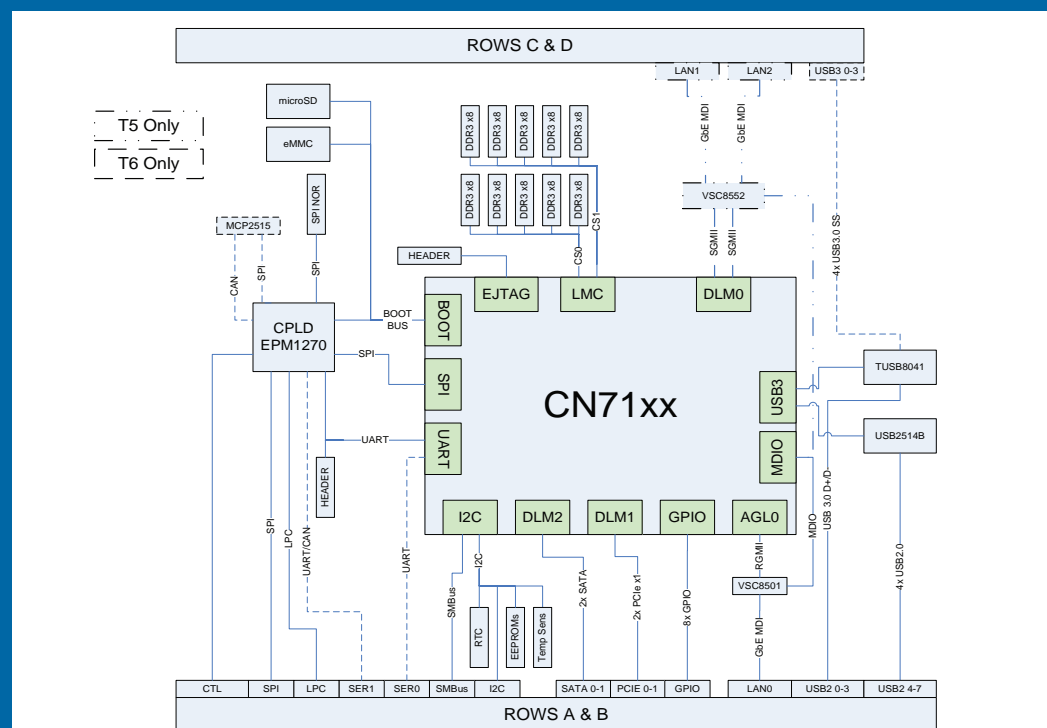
ROWS C & D

LAN1 LAN2 USB3 0-3

T5 Only
T6 Only

microSD
eMMC

DDR3 x8 DDR3 x8 DDR3 x8 DDR3 x8 DDR3 x8
DDR3 x8 DDR3 x8 DDR3 x8 DDR3 x8 DDR3 x8

GbE MDI GbE MDI

VSC8552

4x USB3.0 SS

MCP2515

SPI NOR

CAN SPI SPI

HEADER

CS0 CS1

SGMII SGMII

EJTAG LMC DLM0

CPLD
EPM1270

BOOT BUS

BOOT

SPI

SPI

CN71xx

TUSB8041

USB3

USB2514B

UART

UART

MDIO

HEADER

I2C DLM2 DLM1 GPIO AGL0

SPI LPC UART/CAN UART SMBus I2C

RTC EEPROMs Temp Sens

2x SATA 2x PCIe x1 8x GPIO

RGMII

VSC8501

MDIO

USB 3.0 D+/D-

4x USB2.0

GbE MDI

CTL SPI LPC SER1 SER0 SMBus I2C SATA 0-1 PCIE 0-1 GPIO LAN0 USB2 0-3 USB2 4-7

ROWS A & B